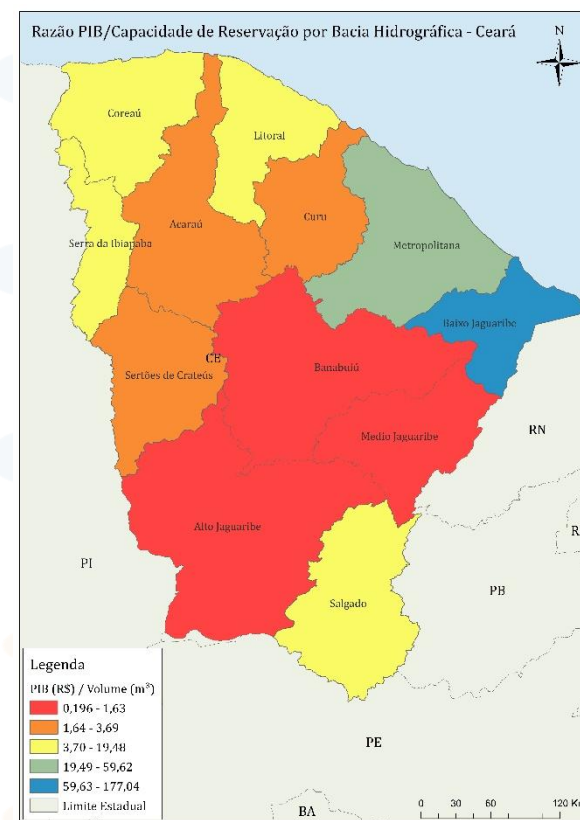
Razão PIB/Capacidade de Reservação por Bacia Hidrográfica - Ceará

N

Coreaú

Litoral

Acaraú

Curu

Metropolitana

Serra da Ibiapaba

Baixo Jaguaribe

CE

Banabuiú

Sertões de Crateús

Medio Jaguaribe

RN

Alto Jaguaribe

R

PI

PB

Salgado

Legenda

PIB (R$) / Volume (m³)

0,196 - 1,63

1,64 - 3,69

3,70 - 19,48

19,49 - 59,62

59,63 - 177,04

Limite Estadual

PE

BA

0 30 60 120 K